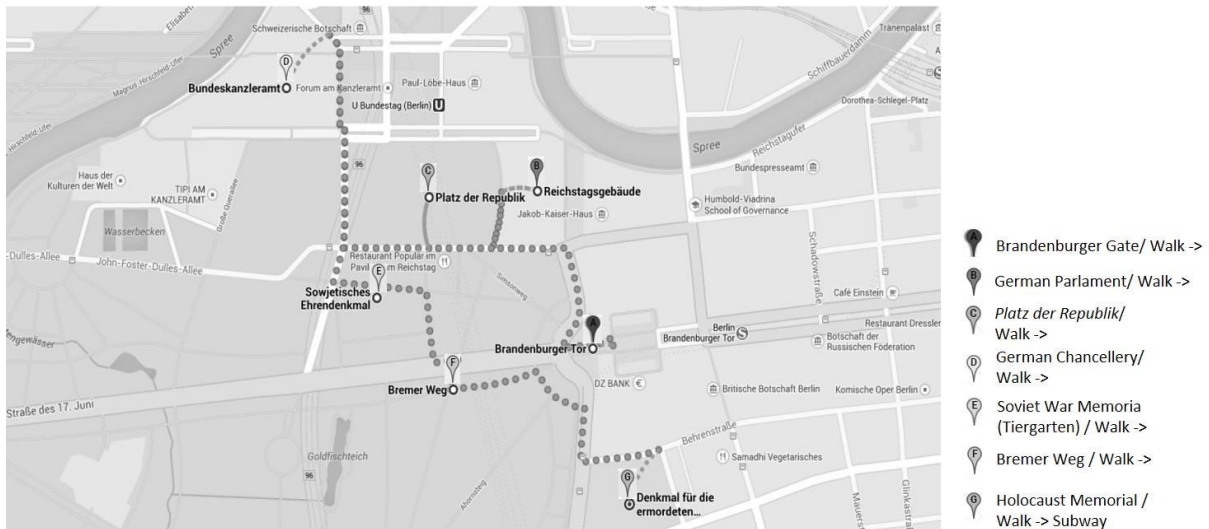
Schweizerische Botschaft
Elisabeth
Spree
Magnus-Hirschfeld-Ufer
D
Bundeskanzleramt
Forum am Kanzleramt
Paul-Löbe-Haus
U Bundestag (Berlin)
Tranenpalast
Schiffbauerdamm
Dorothea-Schlegel-Platz
Spree
Reichstagufer
Bundespresseamt
Haus der Kulturen der Welt
TIPI AM KANZLERAMT
Große Querallee
96
C
Platz der Republik
B
Reichstagsgebäude
Jakob-Kaiser-Haus
Humboldt-Viadrina School of Governance
Wasserbecken
Dulles-Allee
John-Foster-Dulles-Allee
Restaurant Popular im Pavillon am Reichstag
E
Sowjetisches Ehrenmal
Simsonweg
Schadowstraße
Café Einstein
Restaurant Dressler
A
Brandenburger Tor
Berlin Brandenburger Tor
Botschaft der Russischen Föderation
F
Bremer Weg
DZ BANK
Britische Botschaft Berlin
Komische Oper Berlin
Straße des 17. Juni
Behrenstraße
Samadhi Vegetarisches
Goldfischteich
96
G
Denkmal für die ermordeten...
Glinkastraße

A Brandenburger Gate/ Walk ->
B German Parlament/ Walk ->
C Platz der Republik/ Walk ->
D German Chancellery/ Walk ->
E Soviet War Memoria (Tiergarten) / Walk ->
F Bremer Weg / Walk ->
G Holocaust Memorial / Walk -> Subway